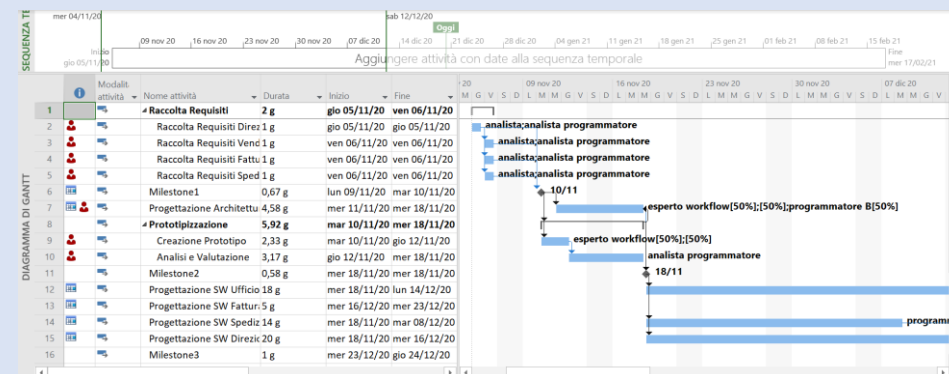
SEQUENZA TE

mer 04/11/20 | sab 12/12/20 | Oggi

Inizio gio 05/11/20 | 09 nov 20 | 16 nov 20 | 23 nov 20 | 30 nov 20 | 07 dic 20 | 14 dic 20 | 21 dic 20 | 28 dic 20 | 04 gen 21 | 11 gen 21 | 18 gen 21 | 25 gen 21 | 01 feb 21 | 08 feb 21 | 15 feb 21 | Fine mer 17/02/21

Aggiungere attività con date alla sequenza temporale

DIAGRAMMA DI GANTT

| | | Modalit. attività | Nome attività | Durata | Inizio | Fine |
|---|---|---|---|---|---|---|
| 1 | | | Raccolta Requisiti | 2 g | gio 05/11/20 | ven 06/11/20 |
| 2 | | | Raccolta Requisiti Direz | 1 g | gio 05/11/20 | gio 05/11/20 |
| 3 | | | Raccolta Requisiti Vend | 1 g | ven 06/11/20 | ven 06/11/20 |
| 4 | | | Raccolta Requisiti Fattu | 1 g | ven 06/11/20 | ven 06/11/20 |
| 5 | | | Raccolta Requisiti Sped | 1 g | ven 06/11/20 | ven 06/11/20 |
| 6 | | | Milestone1 | 0,67 g | lun 09/11/20 | mar 10/11/20 |
| 7 | | | Progettazione Architettu | 4,58 g | mer 11/11/20 | mer 18/11/20 |
| 8 | | | Prototipizzazione | 5,92 g | mar 10/11/20 | mer 18/11/20 |
| 9 | | | Creazione Prototipo | 2,33 g | mar 10/11/20 | gio 12/11/20 |
| 10 | | | Analisi e Valutazione | 3,17 g | gio 12/11/20 | mer 18/11/20 |
| 11 | | | Milestone2 | 0,58 g | mer 18/11/20 | mer 18/11/20 |
| 12 | | | Progettazione SW Ufficio | 18 g | mer 18/11/20 | lun 14/12/20 |
| 13 | | | Progettazione SW Fattur | 5 g | mer 16/12/20 | mer 23/12/20 |
| 14 | | | Progettazione SW Spediz | 14 g | mer 18/11/20 | mar 08/12/20 |
| 15 | | | Progettazione SW Direzic | 20 g | mer 18/11/20 | mer 16/12/20 |
| 16 | | | Milestone3 | 1 g | mer 23/12/20 | gio 24/12/20 |

20 | 09 nov 20 | 16 nov 20 | 23 nov 20 | 30 nov 20 | 07 dic 20
M G V S D L M M G V S D L M M G V S D L M M G V S D L M M G V S D L M M G V

analista;analista programmatore
analista;analista programmatore
analista;analista programmatore
analista;analista programmatore
10/11
esperto workflow[50%];[50%];programmatore B[50%]
esperto workflow[50%];[50%]
analista programmatore
18/11
programm